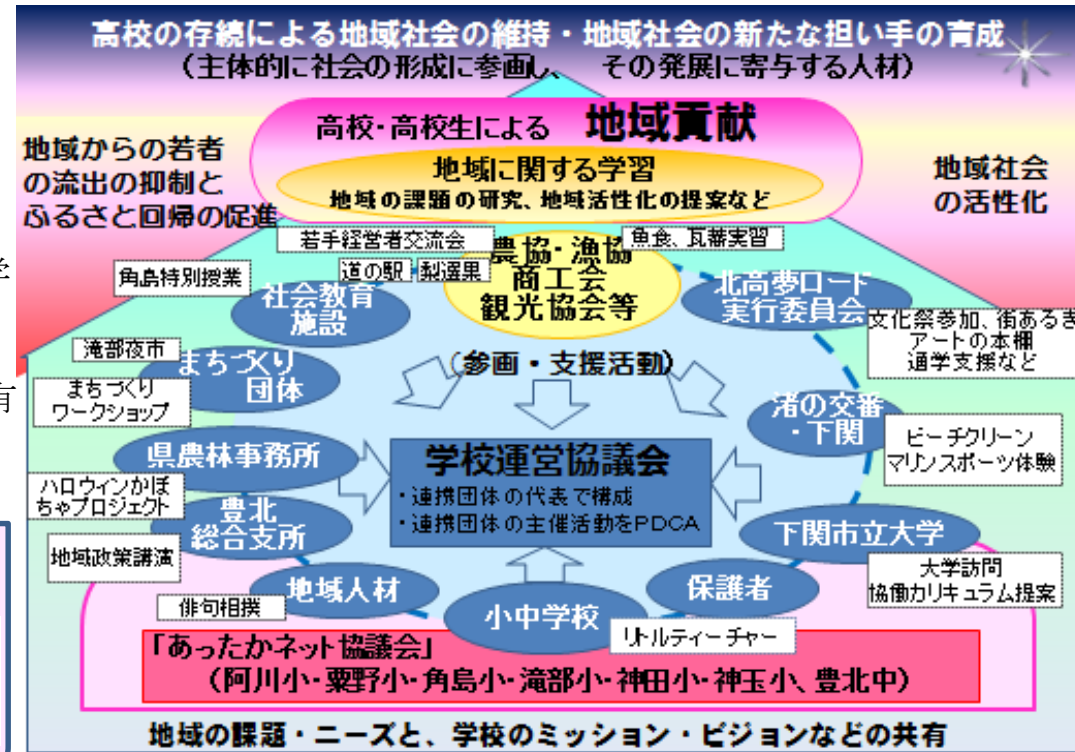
高校の存続による地域社会の維持・地域社会の新たな担い手の育成
（主体的に社会の形成に参画し、その発展に寄与する人材）

高校・高校生による 地域貢献

地域に関する学習
地域の課題の研究、地域活性化の提案など

地域からの若者の流出の抑制とふるさと回帰の促進

地域社会の活性化

若手経営者交流会

魚食、瓦蕎実習

農協・漁協
商工会
観光協会等

道の駅

製選果

角島特別授業

社会教育施設

北高夢ロード実行委員会

文化祭参加、街あるきアートの本棚
通学支援など

滝部夜市

まちづくり団体

（参画・支援活動）

まちづくりワークショップ

渚の交番・下関

ビーチクリーン
マリンスポーツ体験

県農林事務所

学校運営協議会
・連携団体の代表で構成
・連携団体の主催活動をPDCA

ハロウィンかぼちゃプロジェクト

豊北総合支所

下関市立大学

地域政策講演

大学訪問
協働カリキュラム提案

地域人材

保護者

俳句相撲

小中学校

リトルティーチャー

「あったかネット協議会」
（阿川小・粟野小・角島小・滝部小・神田小・神玉小、豊北中）

地域の課題・ニーズと、学校のミッション・ビジョンなどの共有